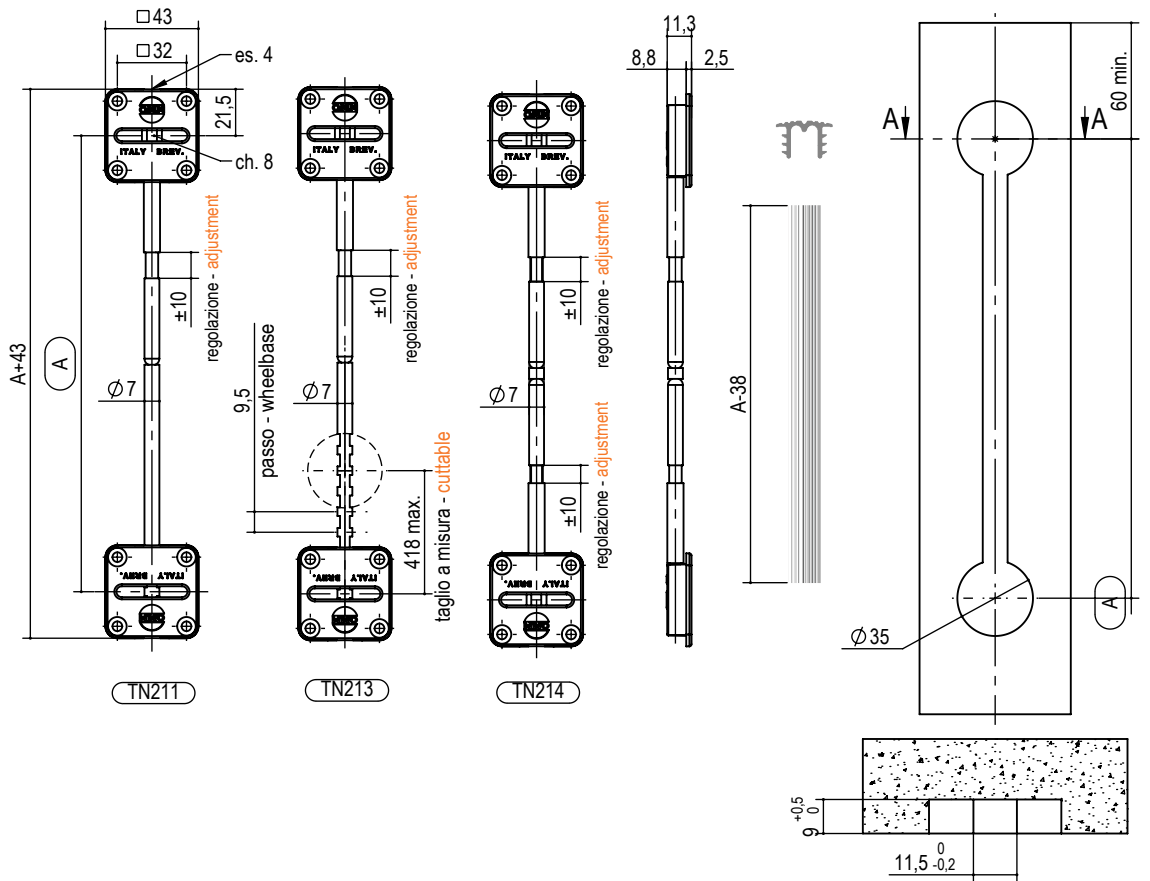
□43
□32
es. 4
21,5
ITALY BREV.
ch. 8
A+43
A
regolazione - adjustment
±10
Ø7
ITALY BREV.
TN211

ITALY BREV.
regolazione - adjustment
±10
9,5
passo - wheelbase
Ø7
taglio a misura - cuttable
418 max.
ITALY BREV.
TN213

ITALY BREV.
regolazione - adjustment
±10
Ø7
regolazione - adjustment
±10
ITALY BREV.
TN214

11,3
8,8
2,5

A-38

A
A
60 min.
A
Ø35

$9^{+0,5}_{0}$
$11,5^{0}_{-0,2}$